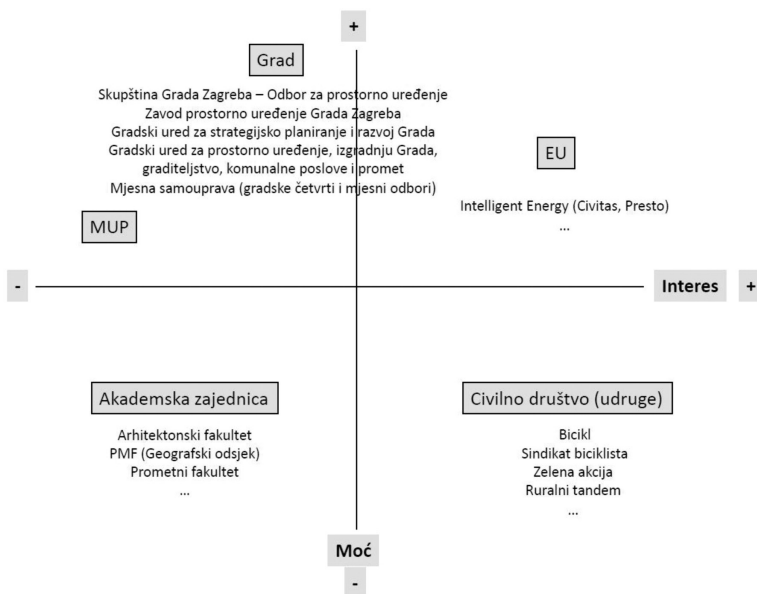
+

Grad

Skupština Grada Zagreba – Odbor za prostorno uređenje
Zavod prostorno uređenje Grada Zagreba
Gradski ured za strategijsko planiranje i razvoj Grada
Gradski ured za prostorno uređenje, izgradnju Grada, graditeljstvo, komunalne poslove i promet
Mjesna samouprava (gradske četvrti i mjesni odbori)

EU

Intelligent Energy (Civitas, Presto)
...

MUP

-

Interes

+

Akademska zajednica

Arhitektonski fakultet
PMF (Geografski odsjek)
Prometni fakultet
...

Civilno društvo (udruge)

Bicikl
Sindikat biciklista
Zelena akcija
Ruralni tandem
...

Moć

-